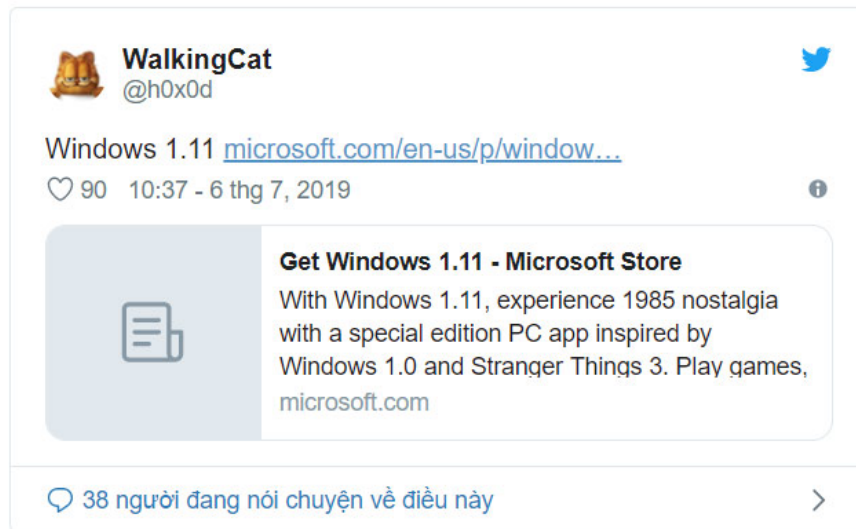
WalkingCat
@h0x0d

Windows 1.11 microsoft.com/en-us/p/window…

90 10:37 - 6 thg 7, 2019

Get Windows 1.11 - Microsoft Store
With Windows 1.11, experience 1985 nostalgia with a special edition PC app inspired by Windows 1.0 and Stranger Things 3. Play games,
microsoft.com

38 người đang nói chuyện về điều này